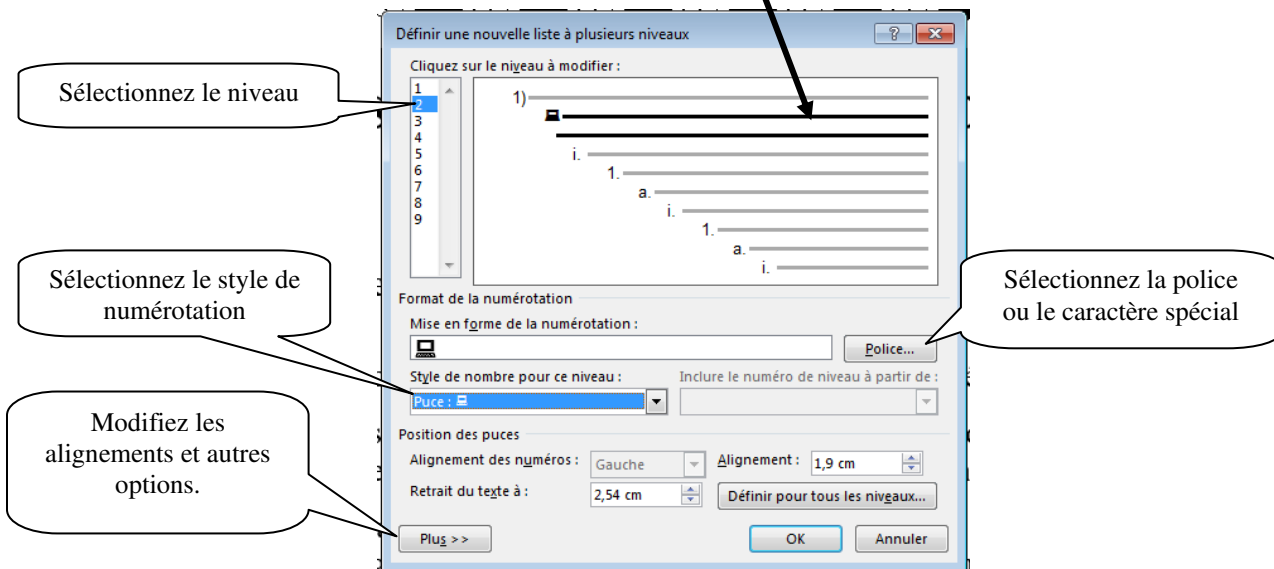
Définir une nouvelle liste à plusieurs niveaux

?

Cliquez sur le niveau à modifier :

Sélectionnez le niveau

1
2
3
4
5
6
7
8
9

1)

i.

1.

a.

i.

1.

a.

i.

Sélectionnez le style de numérotation

Sélectionnez la police ou le caractère spécial

Format de la numérotation

Mise en forme de la numérotation :

Police...

Style de nombre pour ce niveau :

Inclure le numéro de niveau à partir de :

Puce :

Modifiez les alignements et autres options.

Position des puces

Alignement des numéros :

Gauche

Alignement :

1,9 cm

Retrait du texte à :

2,54 cm

Définir pour tous les niveaux...

Plus >>

OK

Annuler